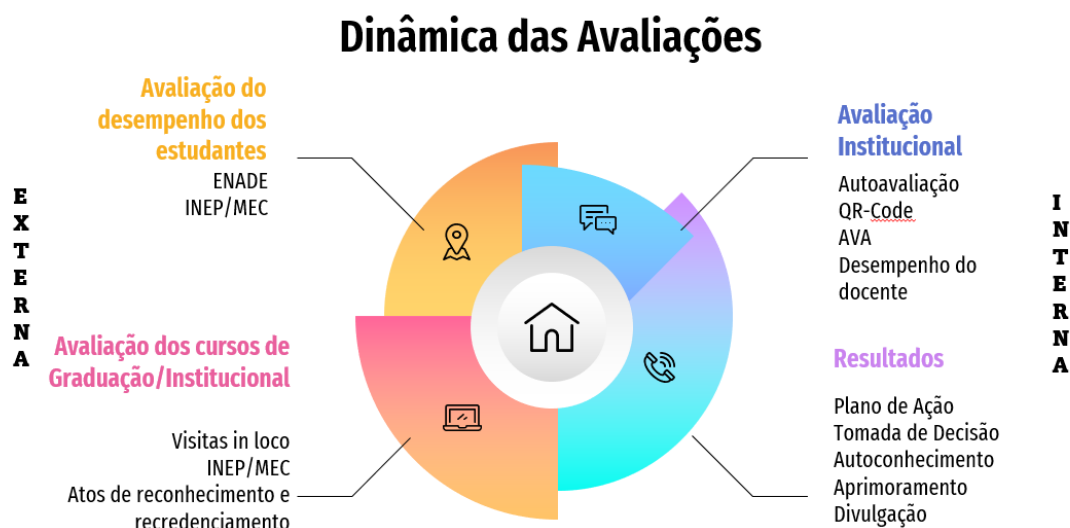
Dinâmica das Avaliações

E
X
T
E
R
N
A

Avaliação do desempenho dos estudantes
ENADE
INEP/MEC

Avaliação dos cursos de Graduação/Institucional

Visitas in loco
INEP/MEC
Atos de reconhecimento e recredenciamento

Avaliação Institucional
Autoavaliação
QR-Code
AVA
Desempenho do docente

Resultados
Plano de Ação
Tomada de Decisão
Autoconhecimento
Aprimoramento
Divulgação

I
N
T
E
R
N
A